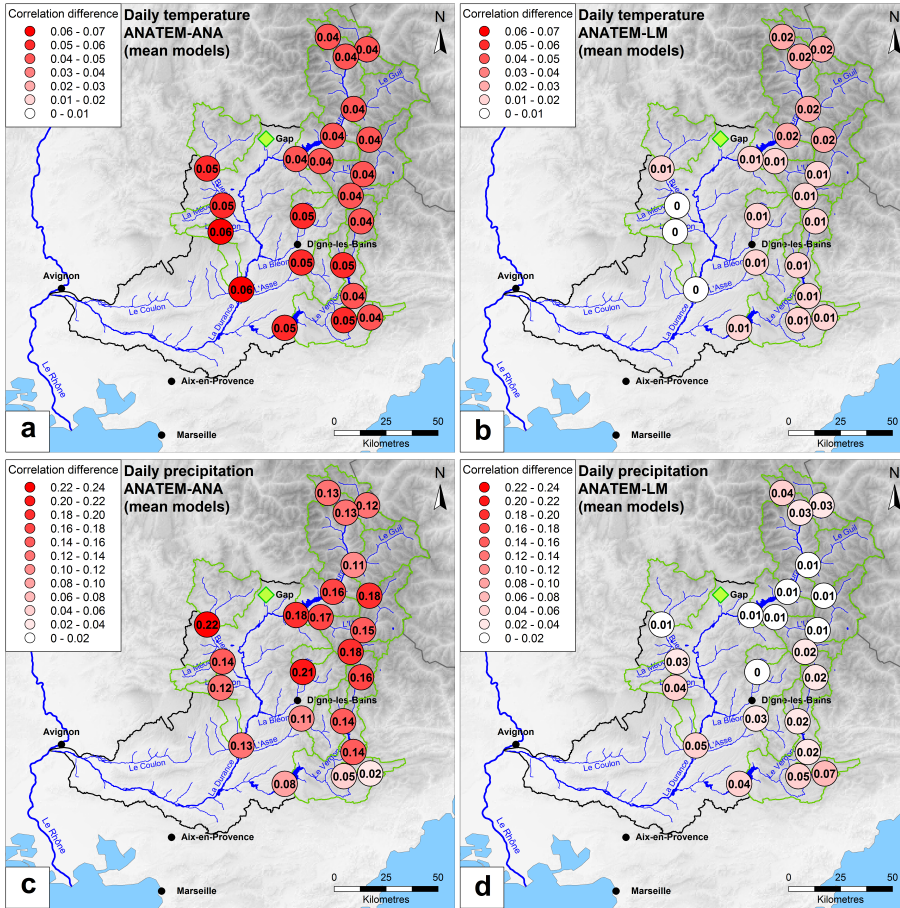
Correlation difference
0.06 - 0.07
0.05 - 0.06
0.04 - 0.05
0.03 - 0.04
0.02 - 0.03
0.01 - 0.02
0 - 0.01

Daily temperature
ANATEM-ANA
(mean models)

N

0.04 0.04 0.04 0.04 0.04 0.04 0.04 0.04 0.04 0.04 0.05 0.05 0.06 0.05 0.05 0.05 0.06 0.04 0.05 0.04 0.05

Gap
Le Guil
La Méouge
Le Buëch
Digne-les-Bains
La Bléone
L'Asse
Le Verdon
Le Coulon
La Durance
Avignon
Le Rhône
Aix-en-Provence
Marseille

a

0 25 50
Kilometres

Correlation difference
0.06 - 0.07
0.05 - 0.06
0.04 - 0.05
0.03 - 0.04
0.02 - 0.03
0.01 - 0.02
0 - 0.01

Daily temperature
ANATEM-LM
(mean models)

N

0.02 0.02 0.02 0.02 0.02 0.02 0.01 0.01 0.01 0.01 0.01 0.01 0 0 0.01 0.01 0.01 0 0.01 0.01 0.01 0.01

Gap
Le Guil
La Méouge
Le Buëch
Digne-les-Bains
La Bléone
L'Asse
Le Verdon
Le Coulon
La Durance
Avignon
Le Rhône
Aix-en-Provence
Marseille

b

0 25 50
Kilometres

Correlation difference
0.22 - 0.24
0.20 - 0.22
0.18 - 0.20
0.16 - 0.18
0.14 - 0.16
0.12 - 0.14
0.10 - 0.12
0.08 - 0.10
0.06 - 0.08
0.04 - 0.06
0.02 - 0.04
0 - 0.02

Daily precipitation
ANATEM-ANA
(mean models)

N

0.13 0.13 0.12 0.11 0.16 0.18 0.18 0.17 0.22 0.15 0.18 0.14 0.12 0.16 0.21 0.11 0.14 0.13 0.14 0.05 0.02 0.08

Gap
Le Guil
La Méouge
Le Buëch
Digne-les-Bains
La Bléone
L'Asse
Le Verdon
Le Coulon
La Durance
Avignon
Le Rhône
Aix-en-Provence
Marseille

c

0 25 50
Kilometres

Correlation difference
0.22 - 0.24
0.20 - 0.22
0.18 - 0.20
0.16 - 0.18
0.14 - 0.16
0.12 - 0.14
0.10 - 0.12
0.08 - 0.10
0.06 - 0.08
0.04 - 0.06
0.02 - 0.04
0 - 0.02

Daily precipitation
ANATEM-LM
(mean models)

N

0.04 0.03 0.03 0.01 0.01 0.01 0.01 0.01 0.01 0.01 0.02 0.03 0.04 0 0.02 0.03 0.02 0.05 0.02 0.04 0.05 0.07

Gap
Le Guil
La Méouge
Le Buëch
Digne-les-Bains
La Bléone
L'Asse
Le Verdon
Le Coulon
La Durance
Avignon
Le Rhône
Aix-en-Provence
Marseille

d

0 25 50
Kilometres